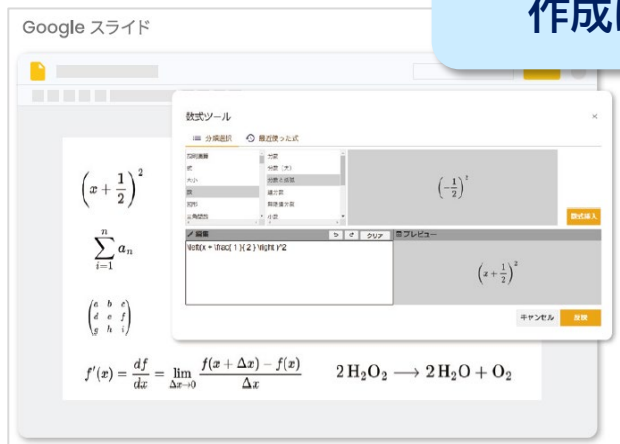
Google スライド

作成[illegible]

数式ツール

分類選択　最近使った式

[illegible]
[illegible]
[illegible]
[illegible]
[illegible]
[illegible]

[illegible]
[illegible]
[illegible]
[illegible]
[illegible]
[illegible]

$\left(-\frac{1}{2}\right)^2$

数式挿入

編集　クリア　プレビュー

\left(x + \frac{ 1 }{ 2 } \right )^2

$\left(x+\frac{1}{2}\right)^2$

キャンセル　挿入

$\left(x+\frac{1}{2}\right)^2$

$\sum_{i=1}^{n} a_n$

$\begin{pmatrix} a & b & c \\ d & e & f \\ g & h & i \end{pmatrix}$

$f'(x) = \frac{df}{dx} = \lim_{\Delta x \to 0} \frac{f(x+\Delta x) - f(x)}{\Delta x}$

$2\,H_2O_2 \longrightarrow 2\,H_2O + O_2$